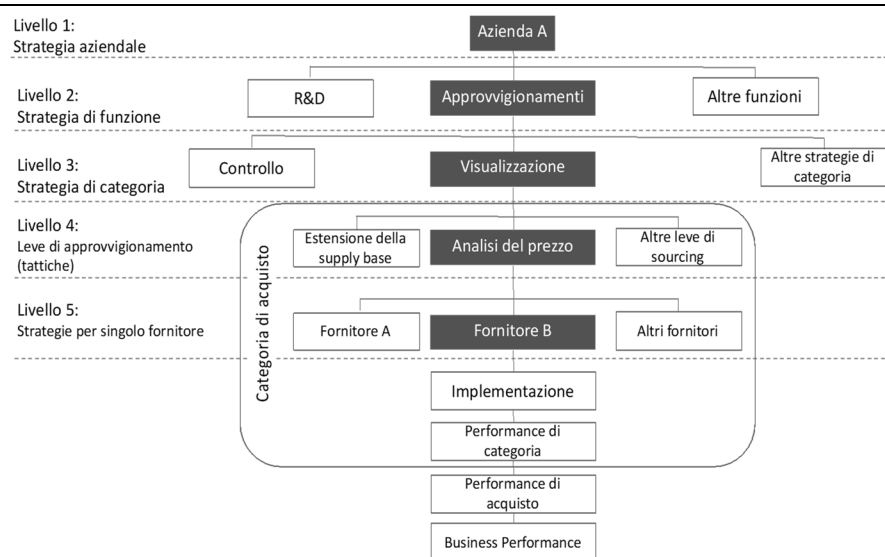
Livello 1:
Strategia aziendale

Azienda A

Livello 2:
Strategia di funzione

R&D

Approvvigionamenti

Altre funzioni

Livello 3:
Strategia di categoria

Controllo

Visualizzazione

Altre strategie di categoria

Livello 4:
Leve di approvvigionamento (tattiche)

Estensione della supply base

Analisi del prezzo

Altre leve di sourcing

Livello 5:
Strategie per singolo fornitore

Fornitore A

Fornitore B

Altri fornitori

Categoria di acquisto

Implementazione

Performance di categoria

Performance di acquisto

Business Performance